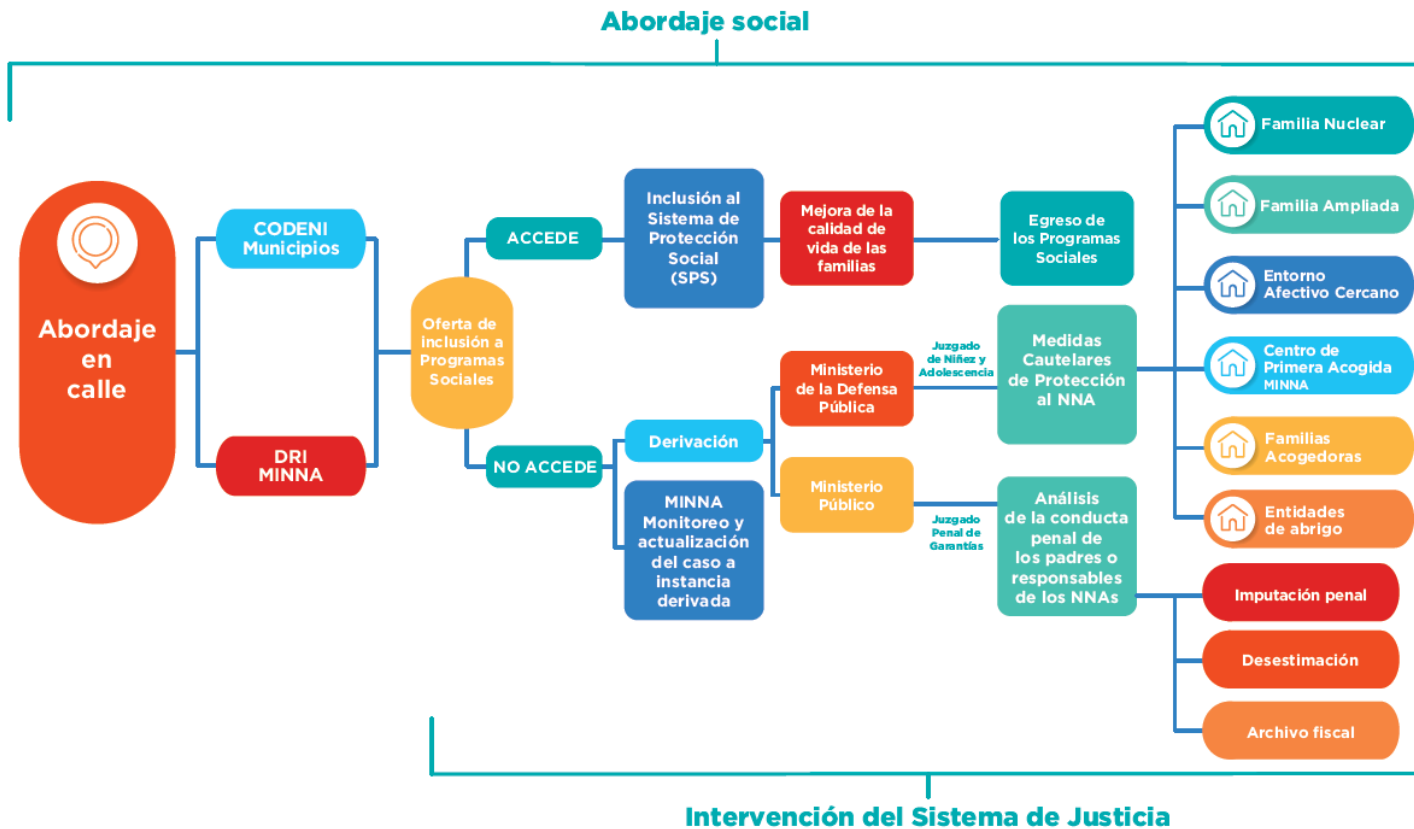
Abordaje social

Abordaje en calle

CODENI Municipios

DRI MINNA

Oferta de inclusión a Programas Sociales

ACCEDE

NO ACCEDE

Inclusión al Sistema de Protección Social (SPS)

Mejora de la calidad de vida de las familias

Egreso de los Programas Sociales

Derivación

MINNA Monitoreo y actualización del caso a instancia derivada

Ministerio de la Defensa Pública

Ministerio Público

Juzgado de Niñez y Adolescencia

Juzgado Penal de Garantías

Medidas Cautelares de Protección al NNA

Análisis de la conducta penal de los padres o responsables de los NNAs

Familia Nuclear

Familia Ampliada

Entorno Afectivo Cercano

Centro de Primera Acogida MINNA

Familias Acogedoras

Entidades de abrigo

Imputación penal

Desestimación

Archivo fiscal

Intervención del Sistema de Justicia